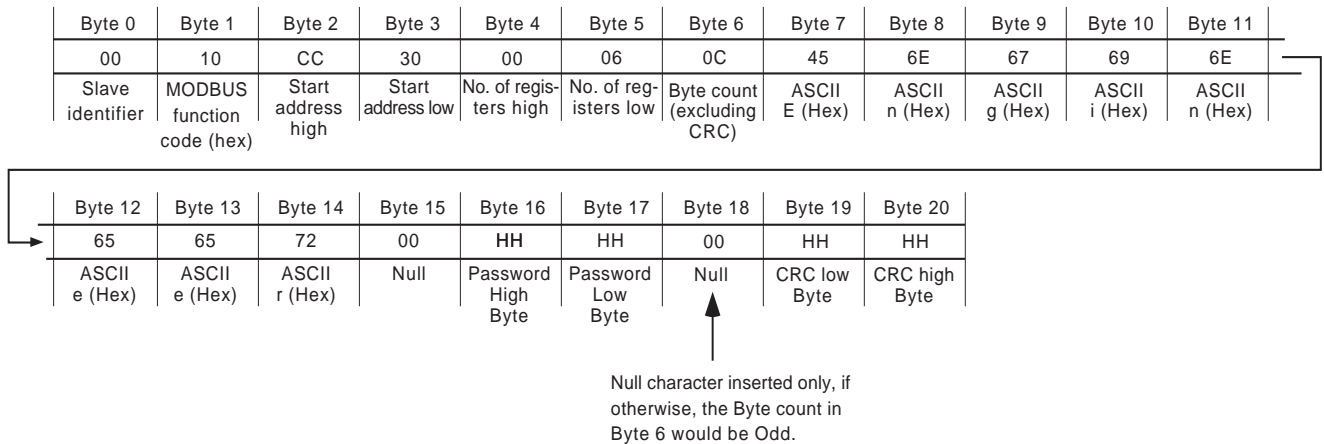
| Byte 0 | Byte 1 | Byte 2 | Byte 3 | Byte 4 | Byte 5 | Byte 6 | Byte 7 | Byte 8 | Byte 9 | Byte 10 | Byte 11 |
|---|---|---|---|---|---|---|---|---|---|---|---|
| 00 | 10 | CC | 30 | 00 | 06 | 0C | 45 | 6E | 67 | 69 | 6E |
| Slave identifier | MODBUS function code (hex) | Start address high | Start address low | No. of registers high | No. of registers low | Byte count (excluding CRC) | ASCII E (Hex) | ASCII n (Hex) | ASCII g (Hex) | ASCII i (Hex) | ASCII n (Hex) |

| Byte 12 | Byte 13 | Byte 14 | Byte 15 | Byte 16 | Byte 17 | Byte 18 | Byte 19 | Byte 20 |
|---|---|---|---|---|---|---|---|---|
| 65 | 65 | 72 | 00 | HH | HH | 00 | HH | HH |
| ASCII e (Hex) | ASCII e (Hex) | ASCII r (Hex) | Null | Password High Byte | Password Low Byte | Null | CRC low Byte | CRC high Byte |

Null character inserted only, if otherwise, the Byte count in Byte 6 would be Odd.